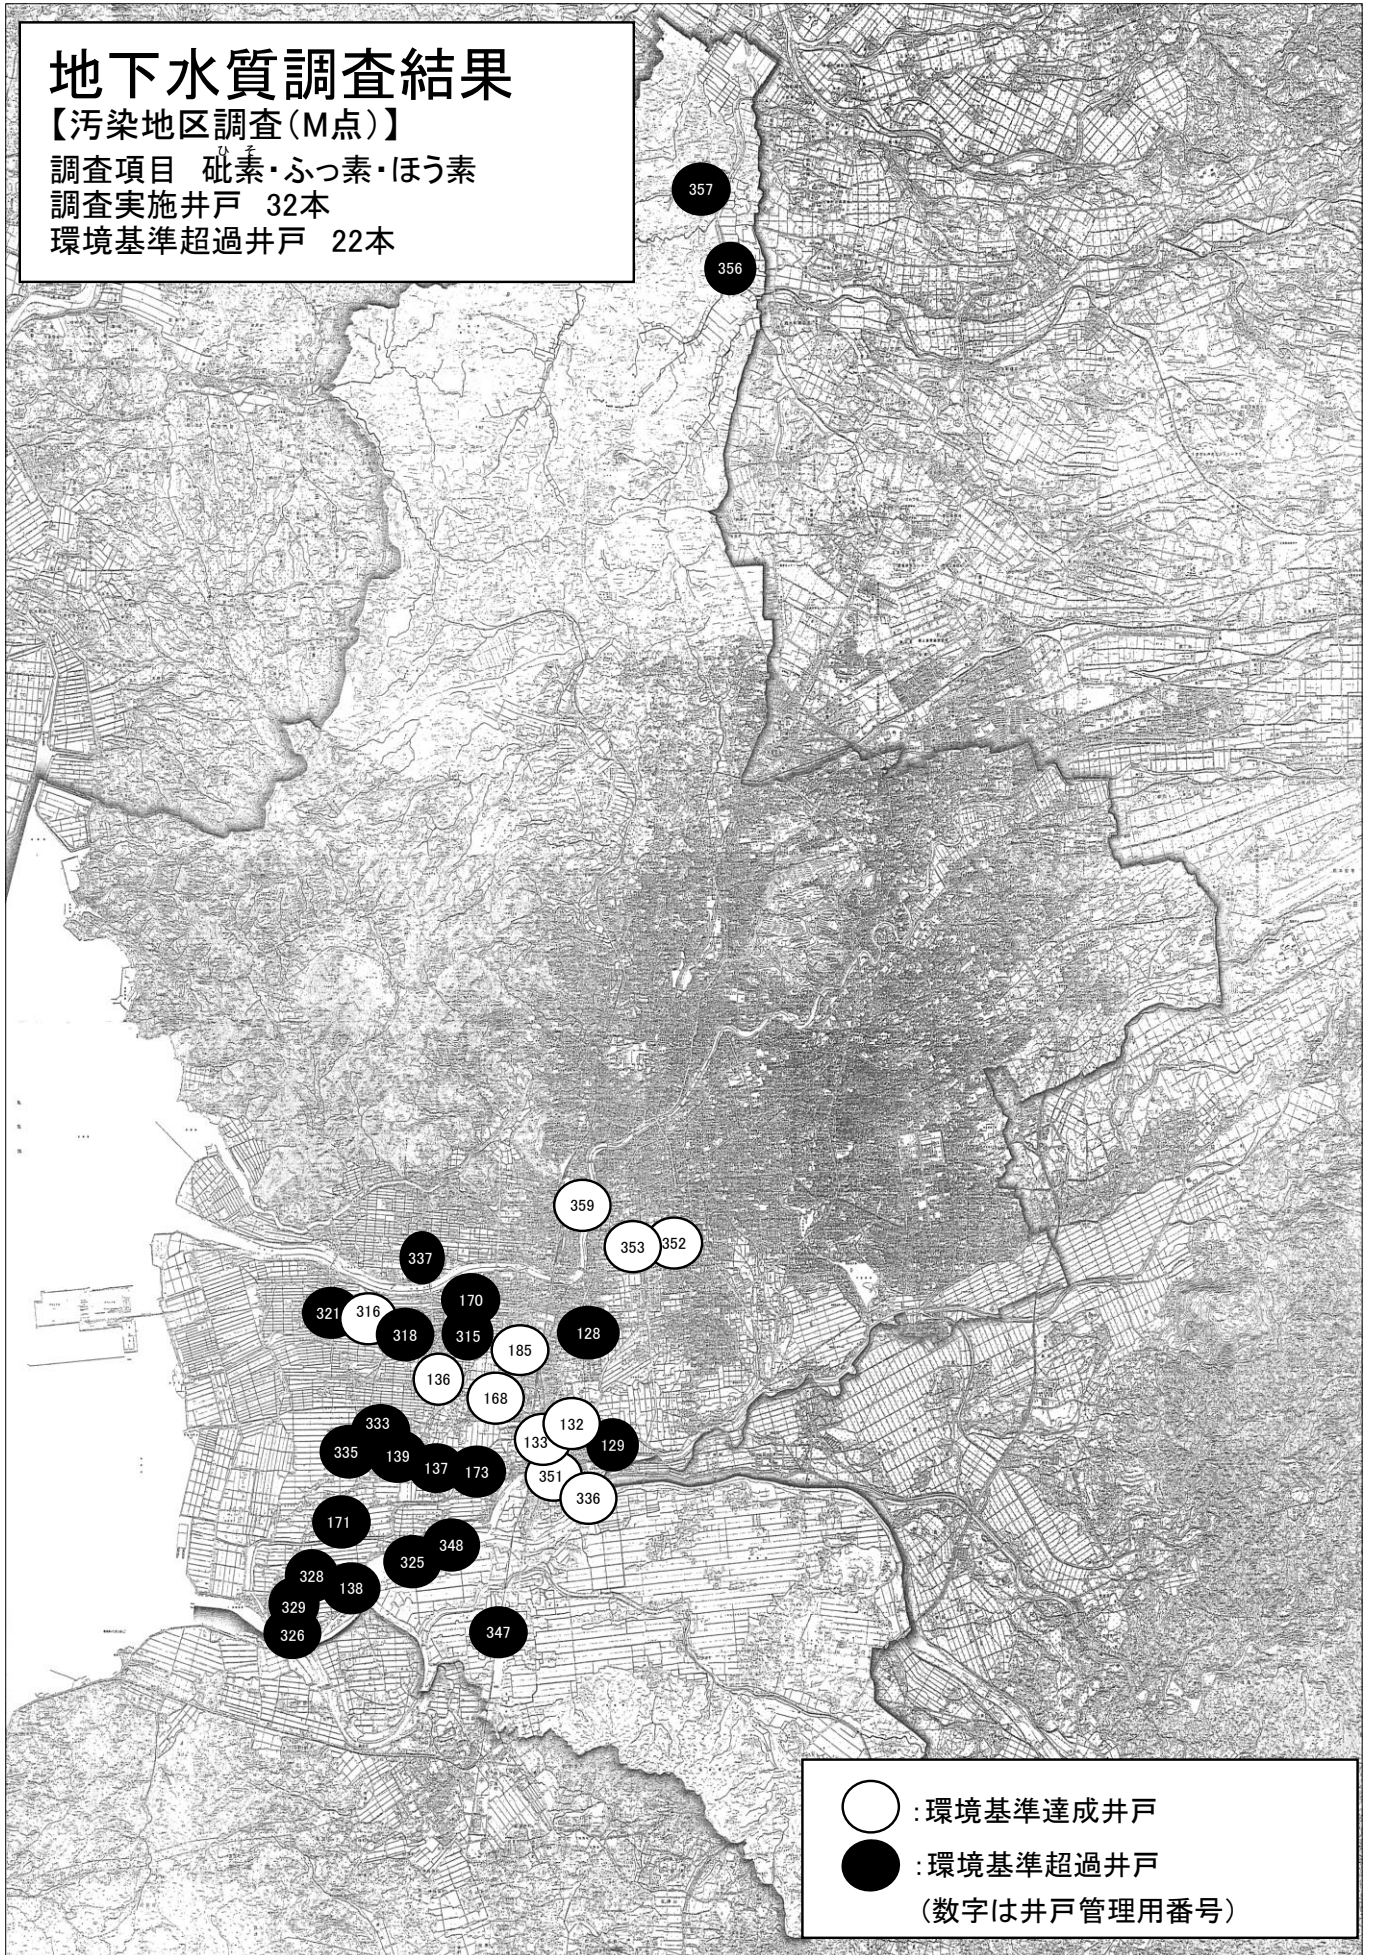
地下水質調査結果
【汚染地区調査(M点)】
調査項目 砒素・ふっ素・ほう素
調査実施井戸 32本
環境基準超過井戸 22本

357
356
359
353
352
337
170
321
316
318
315
185
128
136
168
333
132
133
129
335
139
137
173
351
336
171
348
325
328
138
329
326
347

:環境基準達成井戸
:環境基準超過井戸
(数字は井戸管理用番号)